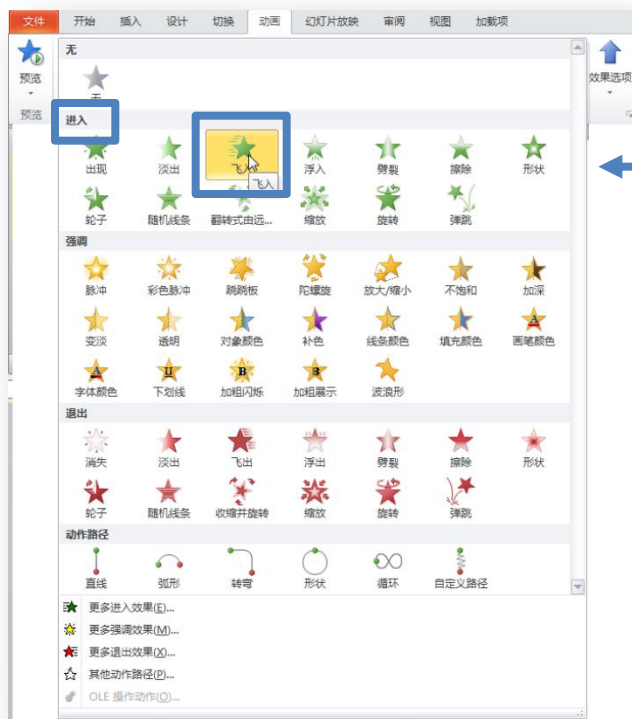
文件 开始 插入 设计 切换 动画 幻灯片放映 审阅 视图 加载项

预览
预览

效果选项

无
无

进入
出现 淡出 飞入 浮入 劈裂 擦除 形状
飞入
轮子 随机线条 翻转式由远... 缩放 旋转 弹跳

强调
脉冲 彩色脉冲 跷跷板 陀螺旋 放大/缩小 不饱和 加深
变淡 透明 对象颜色 补色 线条颜色 填充颜色 画笔颜色
字体颜色 下划线 加粗闪烁 加粗展示 波浪形

退出
消失 淡出 飞出 浮出 劈裂 擦除 形状
轮子 随机线条 收缩并旋转 缩放 旋转 弹跳

动作路径
直线 弧形 转弯 形状 循环 自定义路径

更多进入效果(E)...
更多强调效果(M)...
更多退出效果(X)...
其他动作路径(P)...
OLE 操作动作(O)...